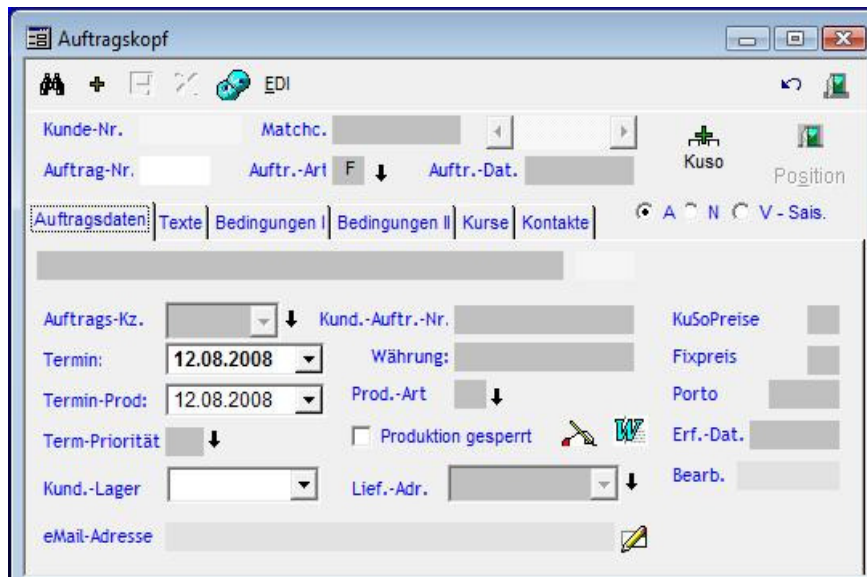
Auftragskopf

EDI

Kunde-Nr.
Matchc.
Kuso
Position
Auftrag-Nr.
Auftr.-Art F
Auftr.-Dat.

Auftragsdaten | Texte | Bedingungen I | Bedingungen II | Kurse | Kontakte

A N V - Sais.

Auftrags-Kz.
Kund.-Auftr.-Nr.
KuSoPreise
Termin: 12.08.2008
Währung:
Fixpreis
Termin-Prod: 12.08.2008
Prod.-Art
Porto
Term-Priorität
Produktion gesperrt
Erf.-Dat.
Bearb.
Kund.-Lager
Lief.-Adr.
eMail-Adresse